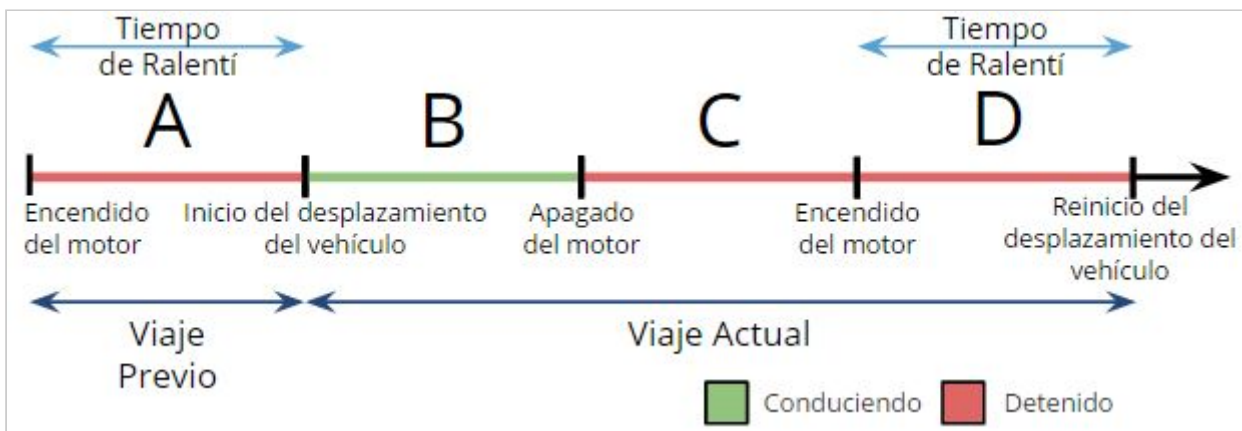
Tiempo de Ralentí

A

B

C

Tiempo de Ralentí

D

Encendido del motor

Inicio del desplazamiento del vehículo

Apagado del motor

Encendido del motor

Reinicio del desplazamiento del vehículo

Viaje Previo

Viaje Actual

Conduciendo

Detenido